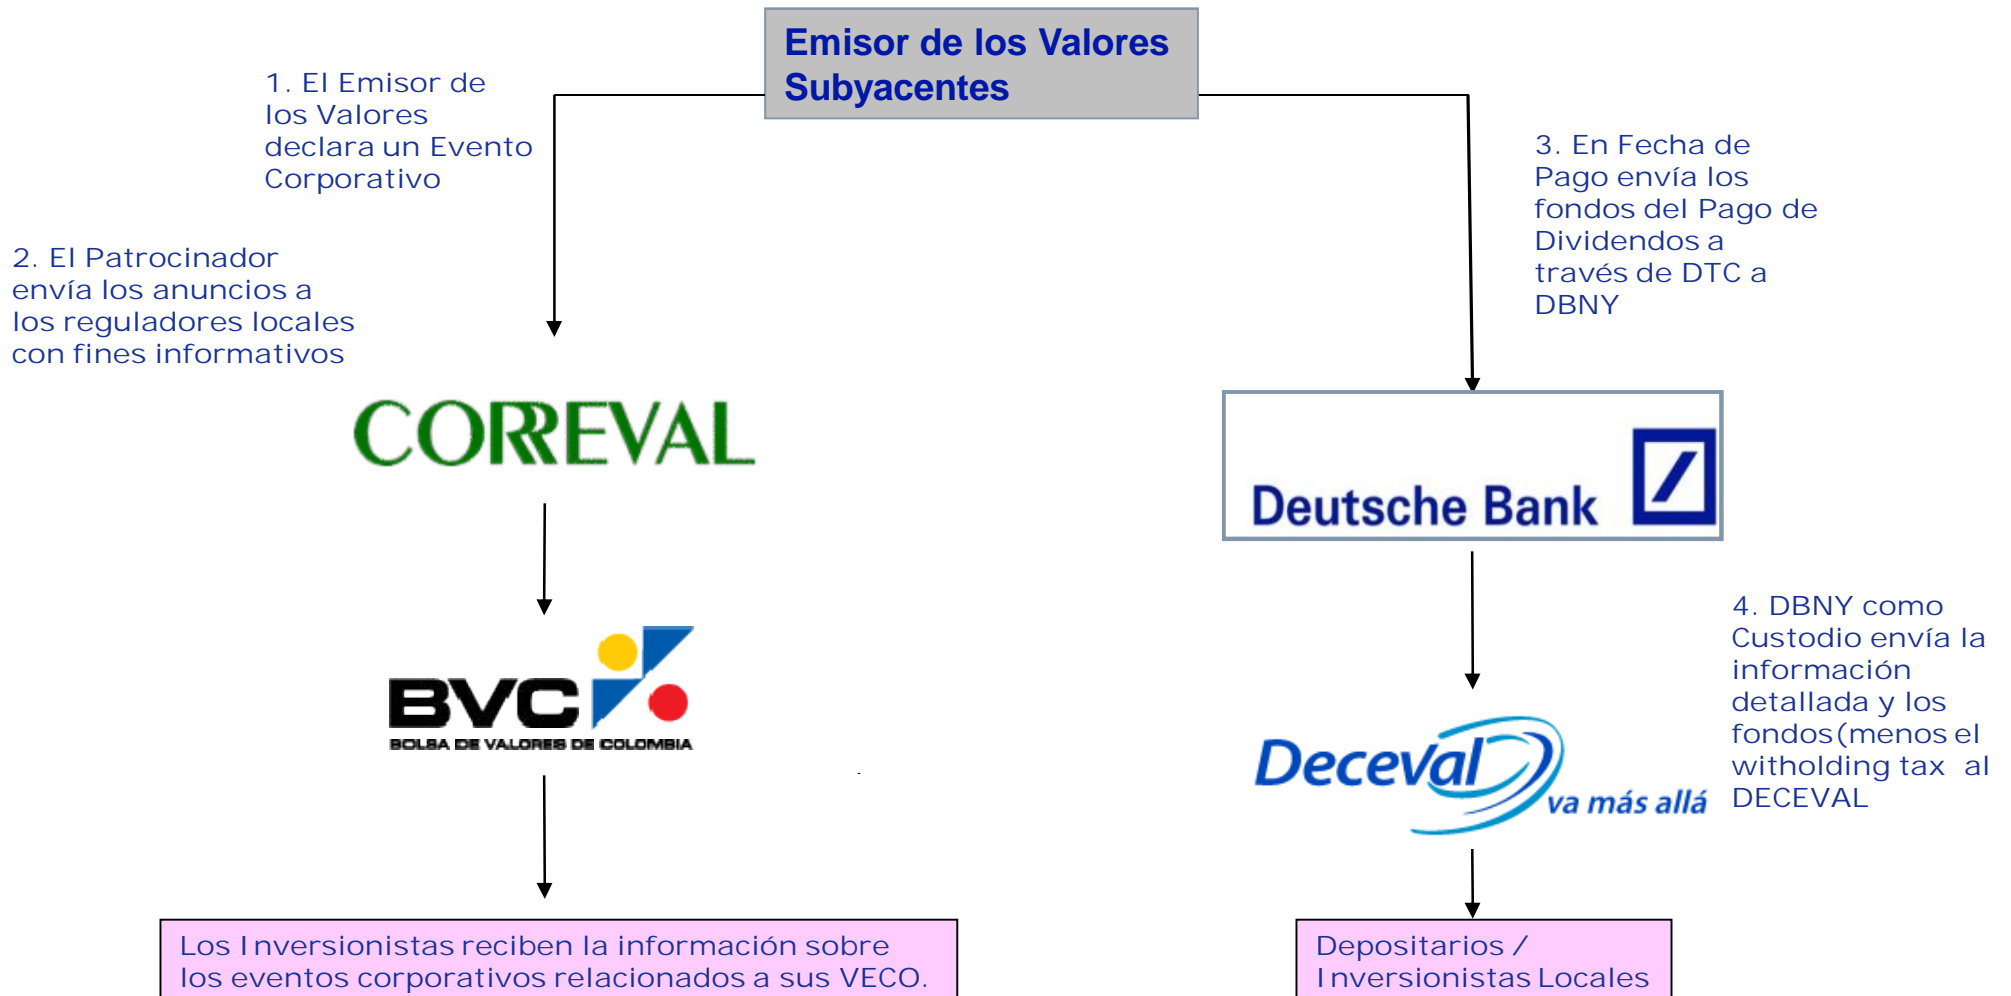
Emisor de los Valores Subyacentes

1. El Emisor de los Valores declara un Evento Corporativo

2. El Patrocinador envía los anuncios a los reguladores locales con fines informativos

CORREVAL

BVC
BOLSA DE VALORES DE COLOMBIA

Los Inversionistas reciben la información sobre los eventos corporativos relacionados a sus VECO.

3. En Fecha de Pago envía los fondos del Pago de Dividendos a través de DTC a DBNY

Deutsche Bank

4. DBNY como Custodio envía la información detallada y los fondos(menos el witholding tax al DECEVAL

Deceval va más allá

Depositarios / Inversionistas Locales